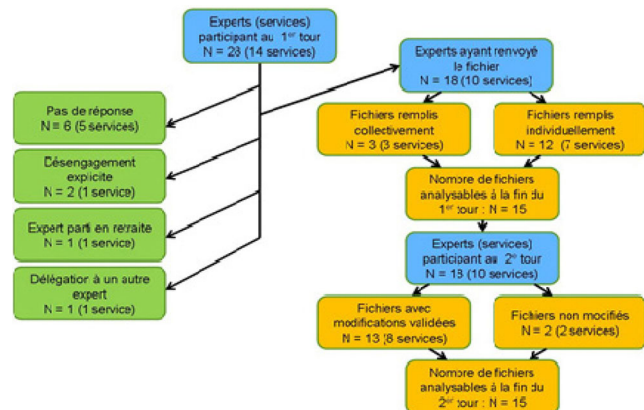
Experts (services) participant au 1$^{er}$ tour N = 28 (14 services)

Pas de réponse N = 6 (5 services)

Désengagement explicite N = 2 (1 service)

Expert parti en retraite N = 1 (1 service)

Délégation à un autre expert N = 1 (1 service)

Experts ayant renvoyé le fichier N = 18 (10 services)

Fichiers remplis collectivement N = 3 (3 services)

Fichiers remplis individuellement N = 12 (7 services)

Nombre de fichiers analysables à la fin du 1$^{er}$ tour : N = 15

Experts (services) participant au 2$^{e}$ tour N = 18 (10 services)

Fichiers avec modifications validées N = 13 (8 services)

Fichiers non modifiés N = 2 (2 services)

Nombre de fichiers analysables à la fin du 2$^{e}$ tour : N = 15